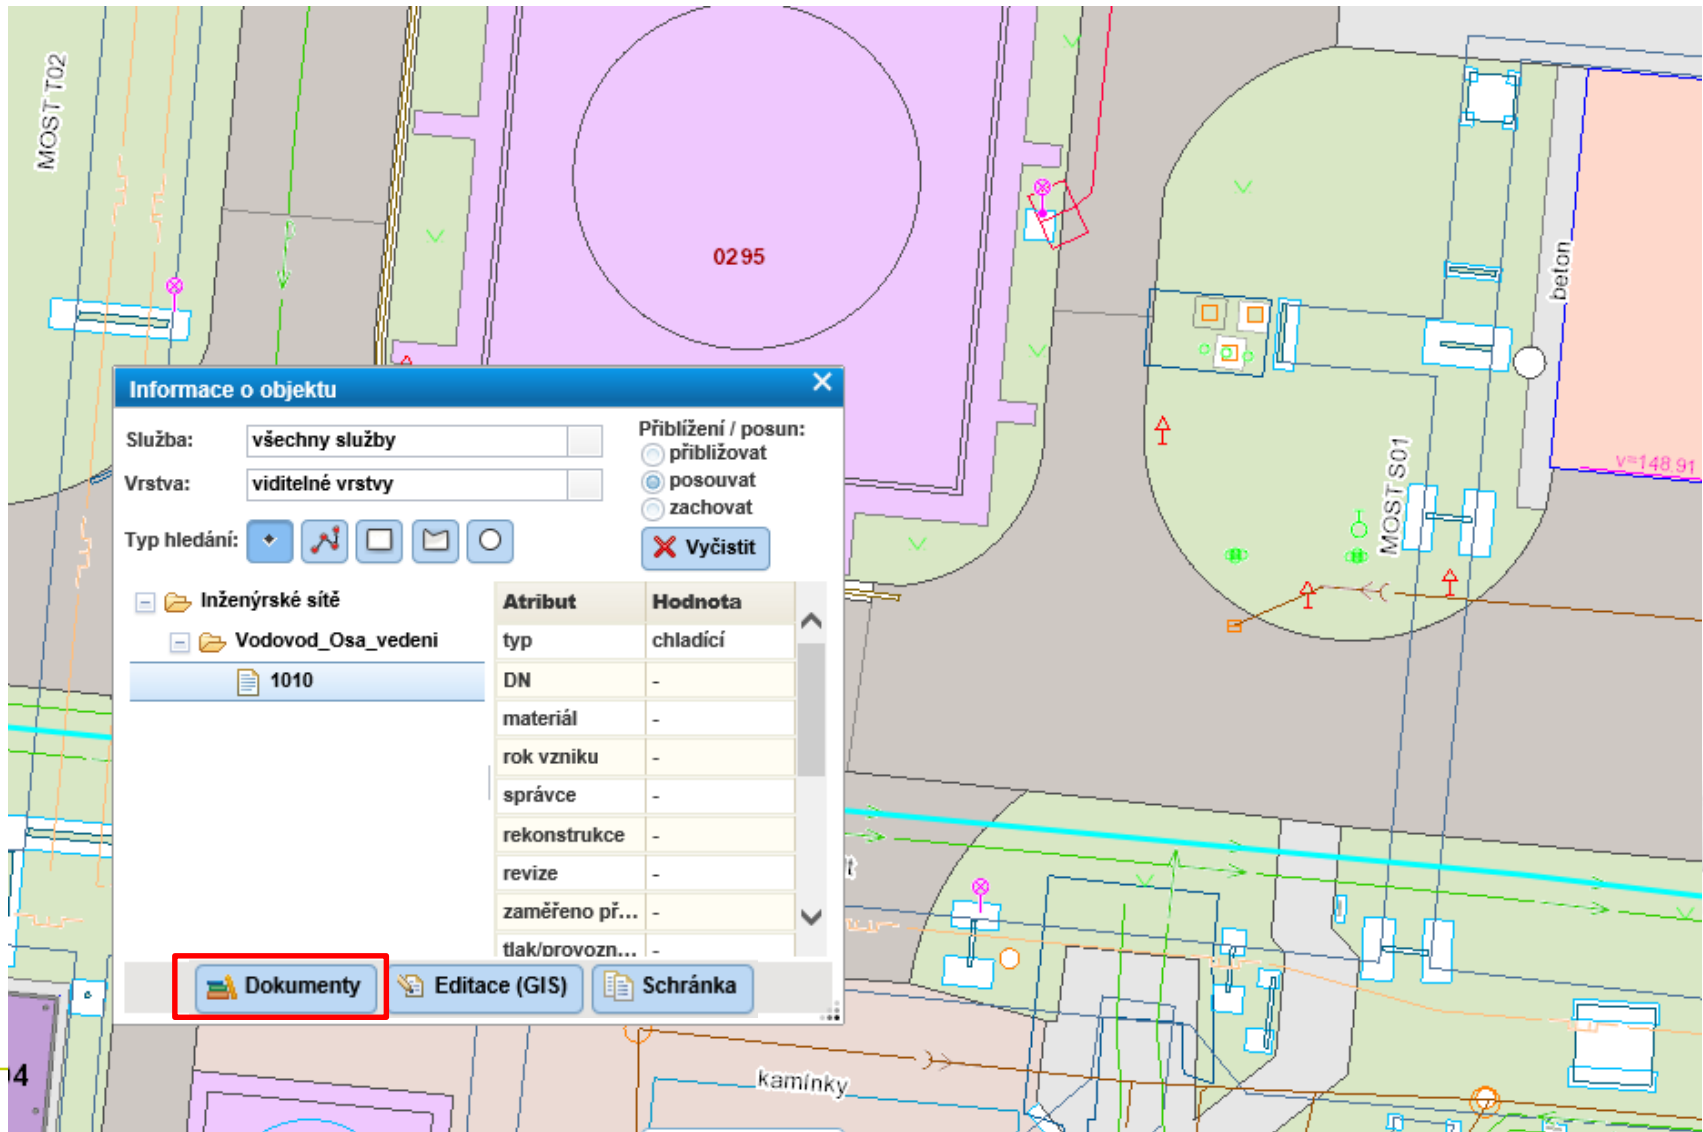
MOST T02

0295

beton

MOST S01

v=148.91

Informace o objektu

Služba: všechny služby

Vrstva: viditelné vrstvy

Typ hledání:

Přiblížení / posun:
přibližovat
posouvat
zachovat

Vyčistit

Inženýrské sítě
Vodovod_Osa_vedeni
1010

| Atribut | Hodnota |
|---|---|
| typ | chladící |
| DN | - |
| materiál | - |
| rok vzniku | - |
| správce | - |
| rekonstrukce | - |
| revize | - |
| zaměřeno př... | - |
| tlak/provozn... | - |

Dokumenty
Editace (GIS)
Schránka

kamínky

4